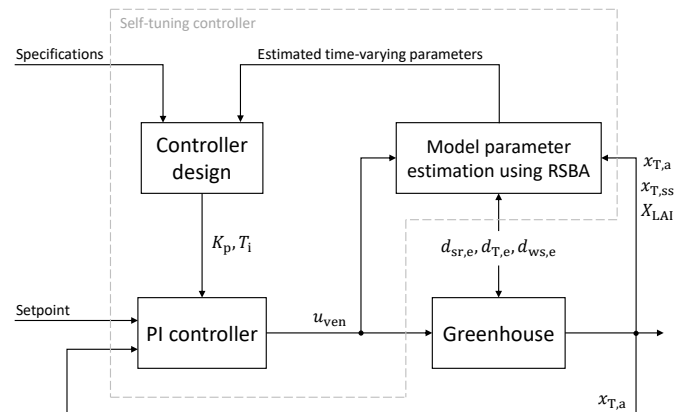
Self-tuning controller

Specifications

Estimated time-varying parameters

Controller design

Model parameter estimation using RSBA

$x_{\mathrm{T,a}}$
$x_{\mathrm{T,ss}}$
$X_{\mathrm{LAI}}$

$K_{\mathrm{p}}, T_{\mathrm{i}}$

$d_{\mathrm{sr,e}}, d_{\mathrm{T,e}}, d_{\mathrm{ws,e}}$

Setpoint

PI controller

$u_{\mathrm{ven}}$

Greenhouse

$x_{\mathrm{T,a}}$